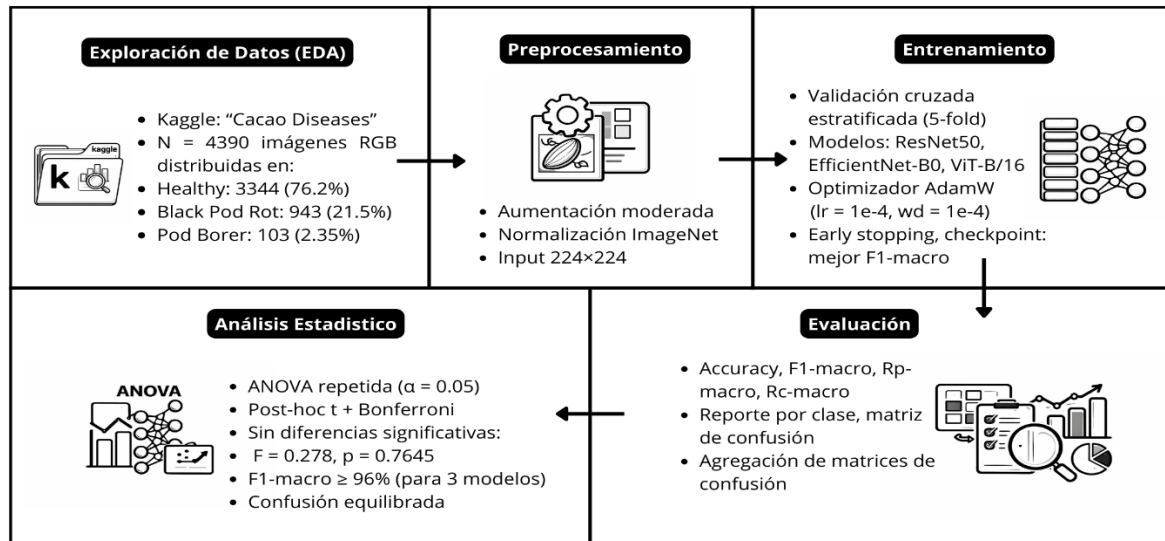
Exploración de Datos (EDA)

kaggle
k

- Kaggle: "Cacao Diseases"
- N = 4390 imágenes RGB distribuidas en:
- Healthy: 3344 (76.2%)
- Black Pod Rot: 943 (21.5%)
- Pod Borer: 103 (2.35%)

Preprocesamiento

- Aumentación moderada
- Normalización ImageNet
- Input 224×224

Entrenamiento

- Validación cruzada estratificada (5-fold)
- Modelos: ResNet50, EfficientNet-B0, ViT-B/16
- Optimizador AdamW (lr = 1e-4, wd = 1e-4)
- Early stopping, checkpoint: mejor F1-macro

Evaluación

- Accuracy, F1-macro, Rp-macro, Rc-macro
- Reporte por clase, matriz de confusión
- Agregación de matrices de confusión

Análisis Estadistico

ANOVA

- ANOVA repetida (α = 0.05)
- Post-hoc t + Bonferroni
- Sin diferencias significativas:
- F = 0.278, p = 0.7645
- F1-macro ≥ 96% (para 3 modelos)
- Confusión equilibrada